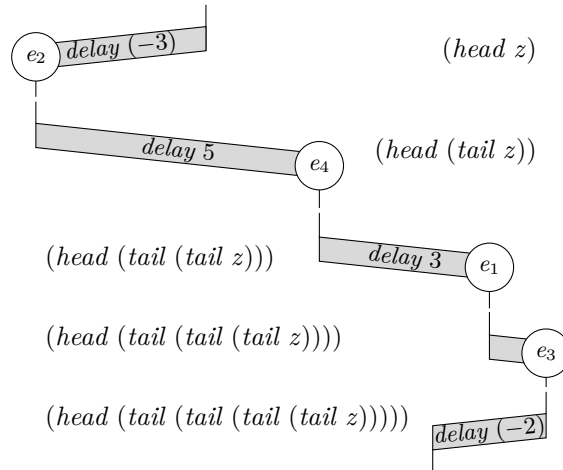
$e_2$ $delay\ (-3)$

$(head\ z)$

$delay\ 5$ $e_4$

$(head\ (tail\ z))$

$(head\ (tail\ (tail\ z)))$

$delay\ 3$ $e_1$

$(head\ (tail\ (tail\ (tail\ z))))$

$e_3$

$(head\ (tail\ (tail\ (tail\ (tail\ z)))))$

$delay\ (-2)$